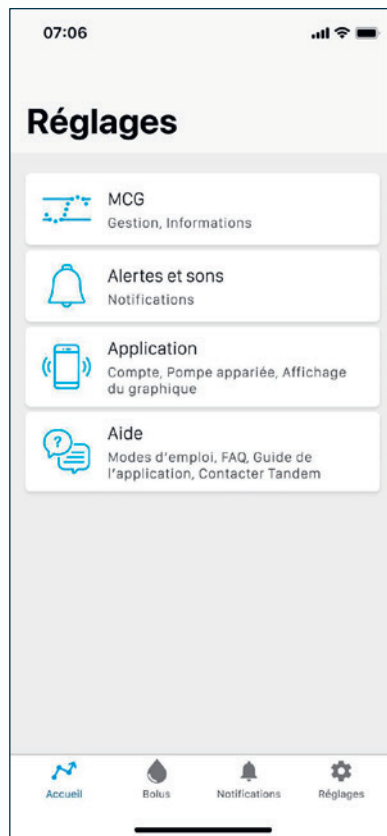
07:06

Réglages

MCG
Gestion, Informations

Alertes et sons
Notifications

Application
Compte, Pompe appariée, Affichage du graphique

Aide
Modes d'emploi, FAQ, Guide de l'application, Contacter Tandem

Accueil
Bolus
Notifications
Réglages